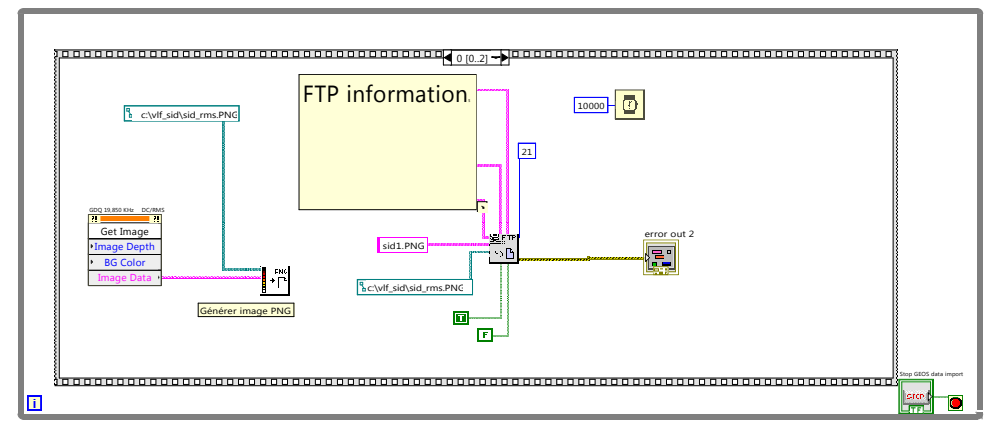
0 [0..2]

c:\vlf_sid\sid_rms.PNG

FTP information

10000

21

GDQ 19,850 KHz DC/RMS
Get Image
Image Depth
BG Color
Image Data

PNG

sid1.PNG

FTP

error out 2

c:\vlf_sid\sid_rms.PNG

Générer image PNG

T

F

i

Stop GEOS data import

STOP

TF